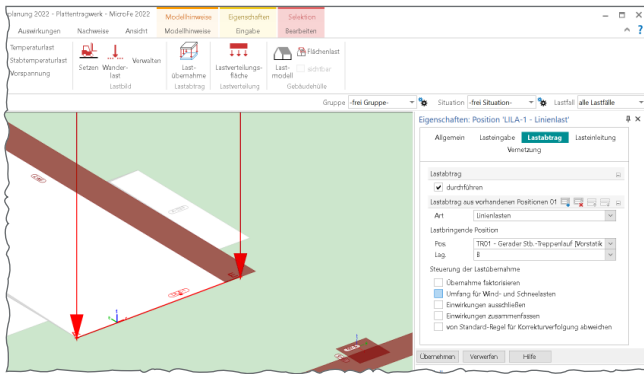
planung 2022 - Plattentragwerk - MicroFe 2022

Modellhinweise
Modellhinweise

Eigenschaften
Eingabe

Selektion
Bearbeiten

Auswertungen
Nachweise
Ansicht

Temparaturlast
Stabtemperaturlast
Vorspannung

Setzen
Wanderlast
Verwalten
Lastbild

Lastübernahme
Lastabtrag

Lastverteilungsfläche
Lastverteilung

Lastmodell
Flächenlast
sichtbar
Gebäudehülle

Gruppe -frei Gruppe-
Situation -frei Situation-
Lastfall alle Lastfälle

Eigenschaften: Position 'LILA-1 - Linienlast'

Allgemein
Lasteingabe
Lastabtrag
Lasteinleitung
Vernetzung

Lastabtrag
durchführen

Lastabtrag aus vorhandenen Positionen 01

Art
Linienlasten

Lastbringende Position
Pos.
TR01 - Gerader Stb.-Treppenlauf [Vorstatik
Lag.
B

Steuerung der Lastübernahme
Übernahme faktorisieren
Umfang für Wind- und Schneelasten
Einwirkungen ausschließen
Einwirkungen zusammenfassen
von Standard-Regel für Konnekturverfolgung abweichen

Übernehmen
Verwerfen
Hilfe